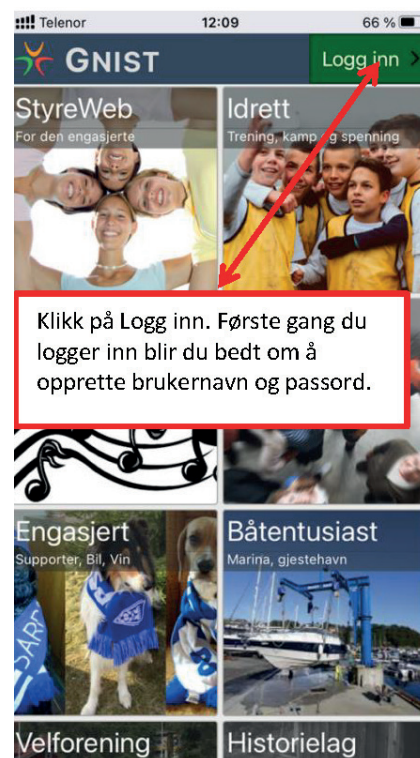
Telenor 12:09 66 %

GNIST

Logg inn >

StyreWeb
For den engasjerte

Idrett
Trening, kamp og spenning

Klikk på Logg inn. Første gang du logger inn blir du bedt om å opprette brukernavn og passord.

Engasjert
Supporter, Bil, Vin

Båtentusiast
Marina, gjestehavn

Velforening

Historielag